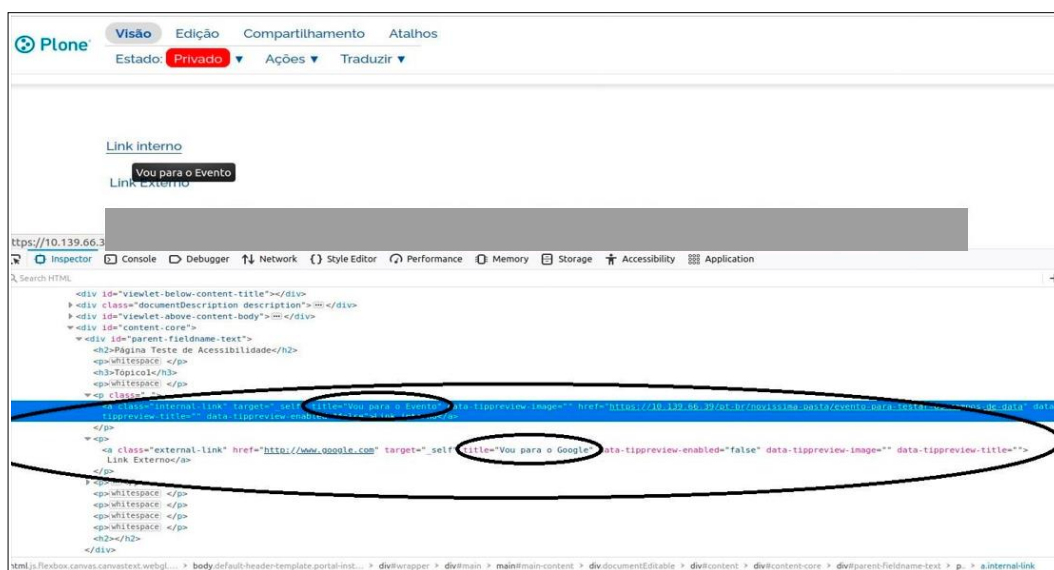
Plone

Visão Edição Compartilhamento Atalhos
Estado: Privado ▼ Ações ▼ Traduzir ▼

Link interno
Vou para o Evento
Link Externo

ttps://10.139.66.3

Inspector Console Debugger Network Style Editor Performance Memory Storage Accessibility Application

Search HTML

<div id="viewlet-below-content-title"></div>
<div class="documentDescription description"> ··· </div>
<div id="viewlet-above-content-body"> ··· </div>
<div id="content-core">
<div id="parent-fieldname-text">
<h2>Página Teste de Acessibilidade</h2>
<p> whitespace </p>
<h3>Tópico1</h3>
<p> whitespace </p>
<p class="">
<a class="internal-link" target="_self" title="Vou para o Evento" data-tippreview-image="" href="https://10.139.66.39/pt-br/novissima-pasta/evento-para-testar-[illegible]-de-data" data-tippreview-title="" data-tippreview-enabled="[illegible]">Link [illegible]</a>
</p>
<p>
<a class="external-link" href="http://www.google.com" target="_self" title="Vou para o Google" data-tippreview-enabled="false" data-tippreview-image="" data-tippreview-title=""> Link Externo</a>
</p>
<p> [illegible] </p>
<p> whitespace </p>
<p> whitespace </p>
<p> whitespace </p>
<p> whitespace </p>
<h2></h2>
</div>

html.js.flexbox.canvas.canvastext.webgl.... > body.default-header-template.portal-inst... > div#wrapper > div#main > main#main-content > div.documentEditable > div#content > div#content-core > div#parent-fieldname-text > p. > a.internal-link